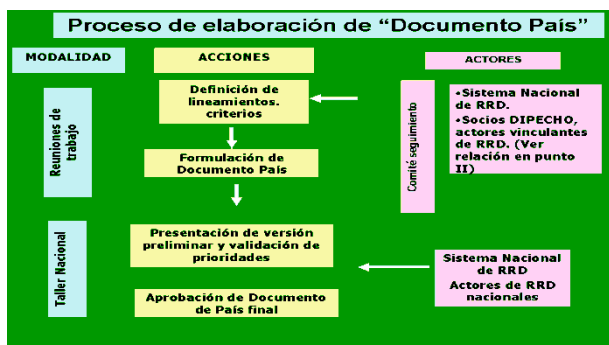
Proceso de elaboración de "Documento País"

MODALIDAD

ACCIONES

ACTORES

Reuniones de trabajo

Definición de lineamientos. criterios

Formulación de Documento País

Comité seguimiento

•Sistema Nacional de RRD.
•Socios DIPECHO, actores vinculantes de RRD. (Ver relación en punto II)

Taller Nacional

Presentación de versión preliminar y validación de prioridades

Aprobación de Documento de País final

Sistema Nacional de RRD
Actores de RRD nacionales